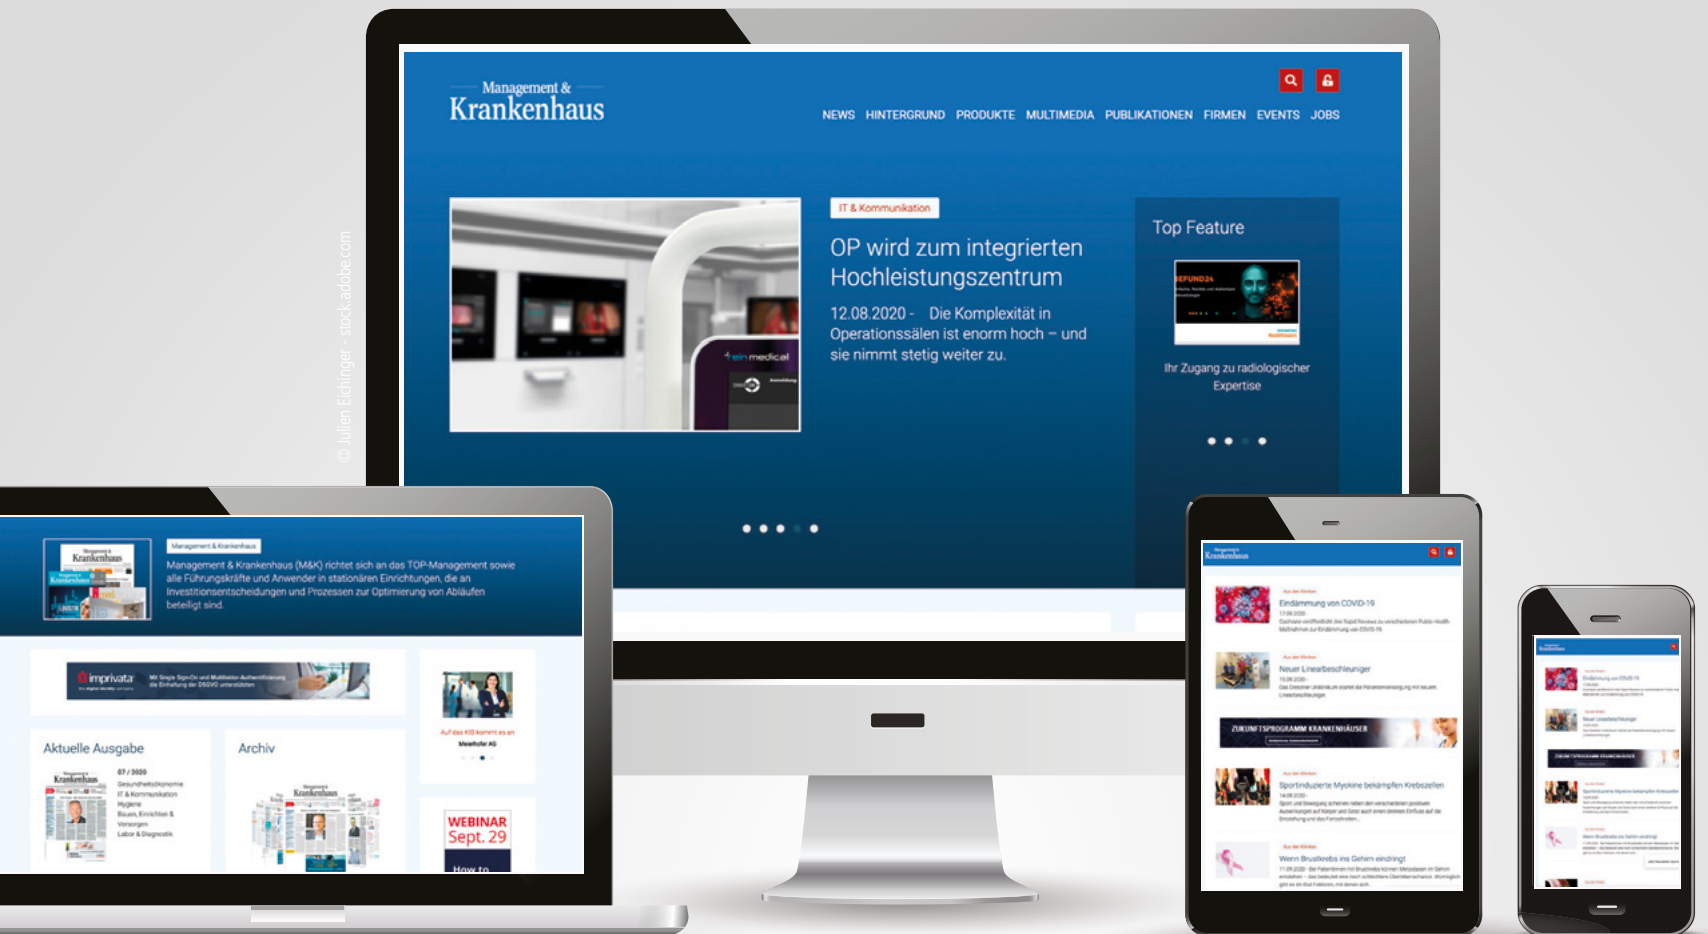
Management &
Krankenhaus

NEWS HINTERGRUND PRODUKTE MULTIMEDIA PUBLIKATIONEN FIRMEN EVENTS JOBS

IT & Kommunikation

OP wird zum integrierten Hochleistungszentrum

12.08.2020 - Die Komplexität in Operationssälen ist enorm hoch – und sie nimmt stetig weiter zu.

ein medical

Top Feature

Ihr Zugang zu radiologischer Expertise

© Julien Eichinger - stock.adobe.com

Management & Krankenhaus

Management & Krankenhaus (M&K) richtet sich an das TOP-Management sowie alle Führungskräfte und Anwender in stationären Einrichtungen, die an Investitionsentscheidungen und Prozessen zur Optimierung von Abläufen beteiligt sind.

imprivata

Aktuelle Ausgabe

07 / 2020
Gesundheitsökonomie
IT & Kommunikation
Hygiene
Bauen, Einrichten & Versorgen
Labor & Diagnostik

Archiv

WEBINAR
Sept. 29

Eindämmung von COVID-19

Neuer Linearbeschleuniger

ZUKUNFTSPROGRAMM KRANKENHÄUSER

Sportinduzierte Myokine bekämpfen Krebszellen

Wenn Brustkrebs ins Gehirn eindringt